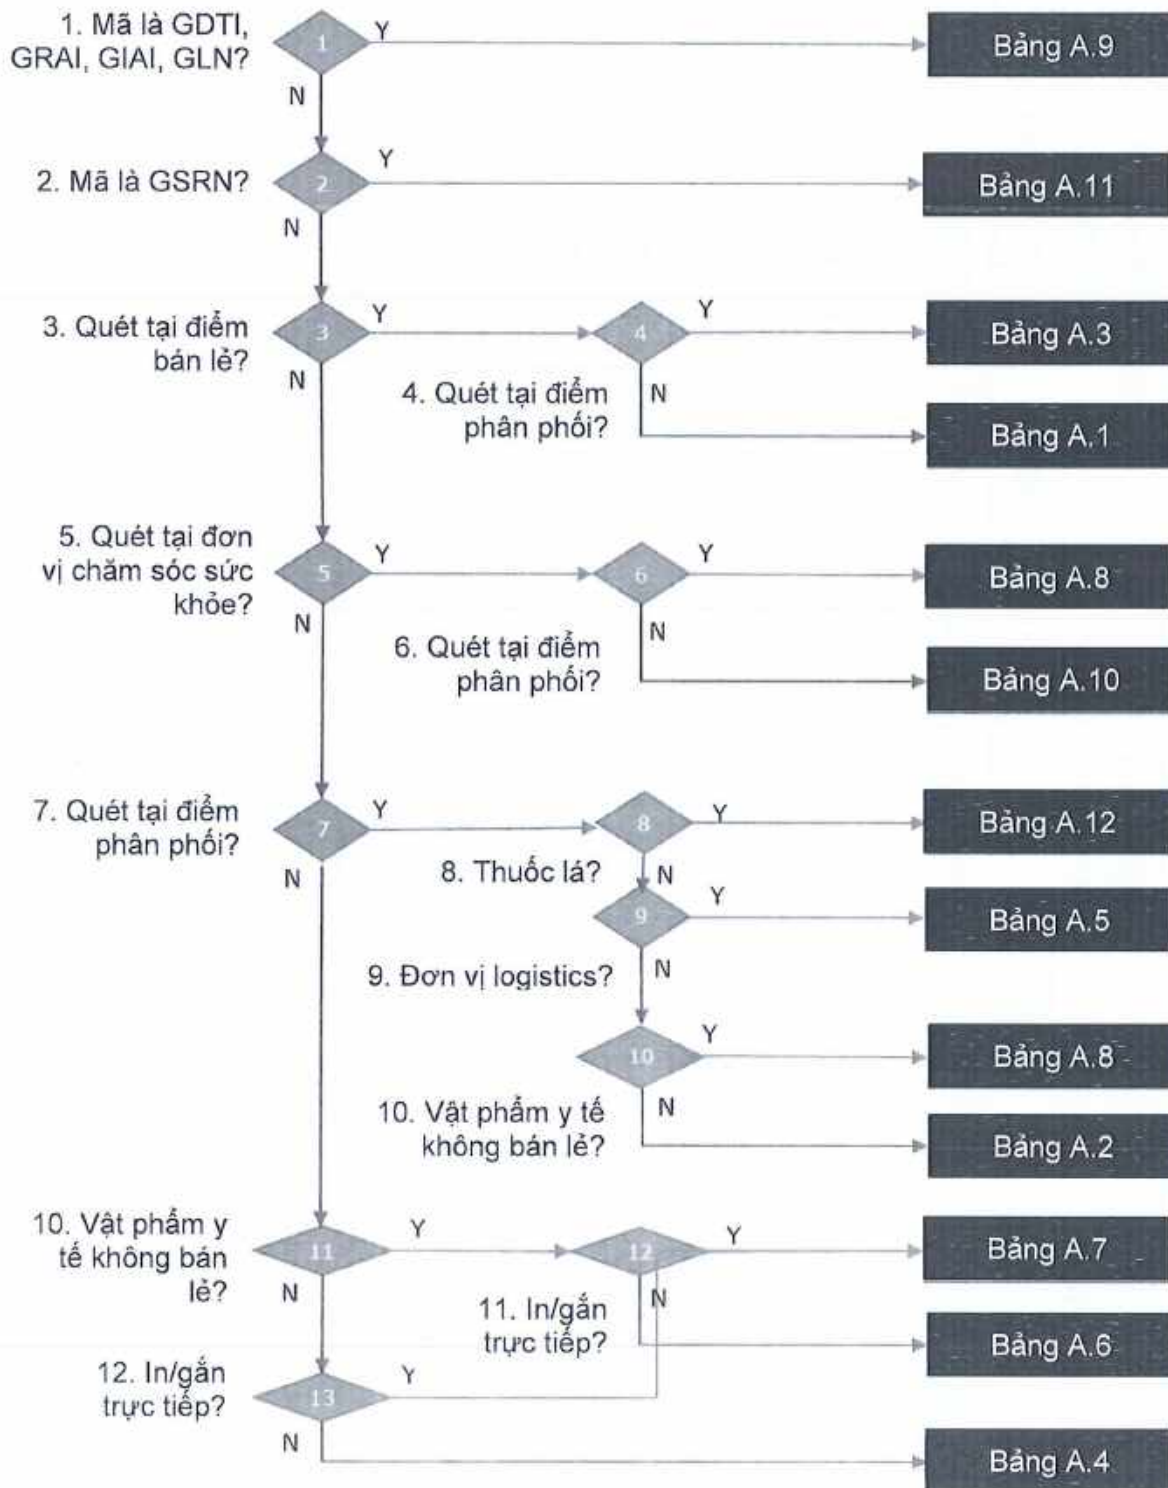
1. Mã là GDTI, GRAI, GIAI, GLN?

1

Y

Bảng A.9

N

2. Mã là GSRN?

2

Y

Bảng A.11

N

3. Quét tại điểm bán lẻ?

3

Y

4

Y

Bảng A.3

N

4. Quét tại điểm phân phối?

N

Bảng A.1

5. Quét tại đơn vị chăm sóc sức khỏe?

5

Y

6

Y

Bảng A.8

N

6. Quét tại điểm phân phối?

N

Bảng A.10

7. Quét tại điểm phân phối?

7

Y

8

Y

Bảng A.12

N

8. Thuốc lá?

N

9

Y

Bảng A.5

9. Đơn vị logistics?

N

10

Y

Bảng A.8

10. Vật phẩm y tế không bán lẻ?

N

Bảng A.2

10. Vật phẩm y tế không bán lẻ?

11

Y

12

Y

Bảng A.7

N

11. In/gắn trực tiếp?

N

Bảng A.6

12. In/gắn trực tiếp?

13

Y

N

Bảng A.4